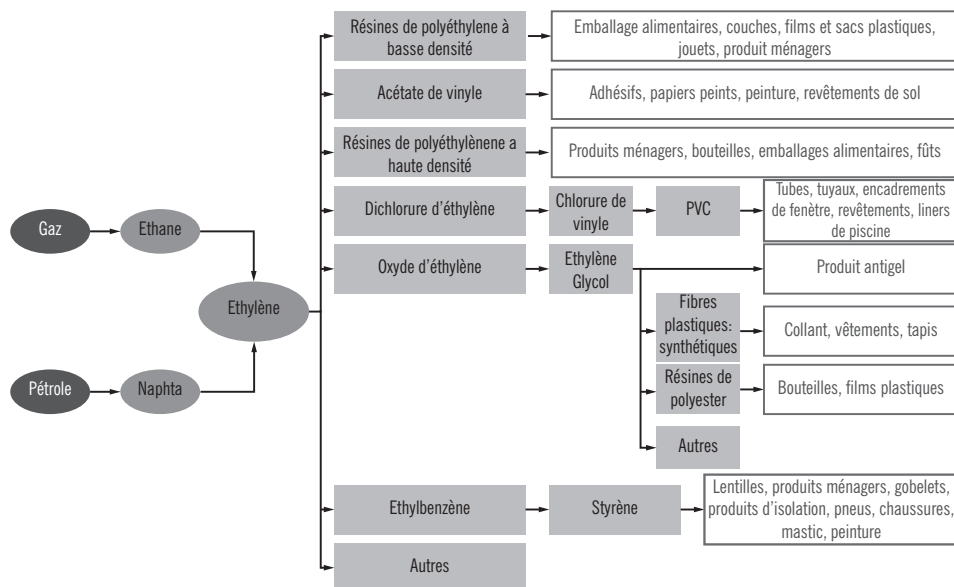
Gaz
Ethane
Pétrole
Naphta
Ethylène

Résines de polyéthylene à basse densité
Emballage alimentaires, couches, films et sacs plastiques, jouets, produit ménagers

Acétate de vinyle
Adhésifs, papiers peints, peinture, revêtements de sol

Résines de polyéthylènene a haute densité
Produits ménagers, bouteilles, emballages alimentaires, fûts

Dichlorure d'éthylène
Chlorure de vinyle
PVC
Tubes, tuyaux, encadrements de fenêtre, revêtements, liners de piscine

Oxyde d'éthylène
Ethylène Glycol
Produit antigel
Fibres plastiques: synthétiques
Collant, vêtements, tapis
Résines de polyester
Bouteilles, films plastiques
Autres

Ethylbenzène
Styrène
Lentilles, produits ménagers, gobelets, produits d'isolation, pneus, chaussures, mastic, peinture

Autres